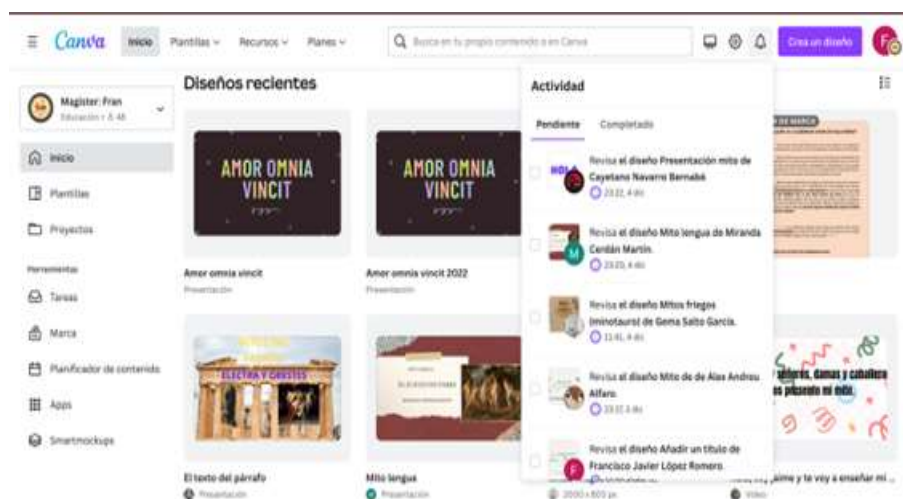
Canva Inicio Plantillas Recursos Planes

Busca en tu propio contenido o en Canva

Crea un diseño

Magister: Fran
Educación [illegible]

Inicio
Plantillas
Proyectos

Herramientas
Tareas
Marca
Planificador de contenido
Apps
Smartmockups

Diseños recientes

AMOR OMNIA VINCIT

Amor omnia vincit
Presentación

AMOR OMNIA VINCIT

Amor omnia vincit 2022
Presentación

ELECTRA Y ORESTES

El texto del párrafo
Presentación

Mito lengua
Presentación

señores, damas y caballeros
es presente mi mito.

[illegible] y te voy a enseñar mi ...
Vídeo

2000 x 800 px

Actividad

Pendiente Completado

Revisa el diseño Presentación mito de Cayetano Navarro Bernabé
23:22, 4 dic

Revisa el diseño Mito lengua de Miranda Cerdán Martín
23:20, 4 dic

Revisa el diseño Mitos griegos (minotauro) de Gema Salto García.
11:41, 4 dic

Revisa el diseño Mito de de Alex Andreu Alfaro
23:22, 3 dic

Revisa el diseño Añadir un título de Francisco Javier López Romero.